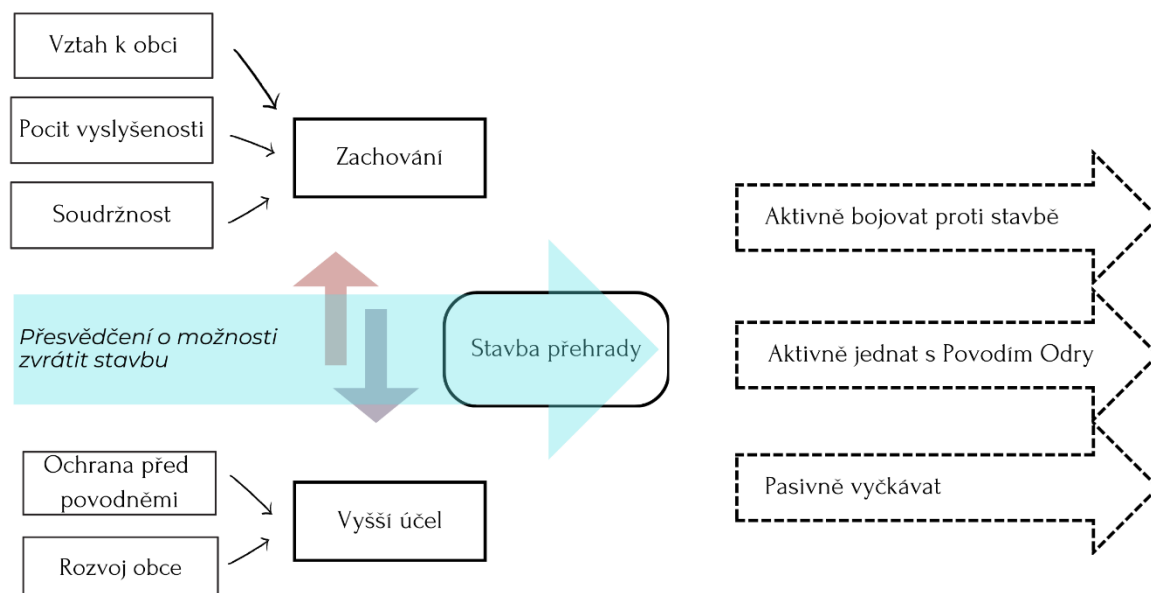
Vztah k obci

Pocit vyslyšenosti

Soudržnost

Zachování

Přesvědčení o možnosti zvrátit stavbu

Stavba přehrady

Ochrana před povodněmi

Rozvoj obce

Vyšší účel

Aktivně bojovat proti stavbě

Aktivně jednat s Povodím Odry

Pasivně vyčkávat